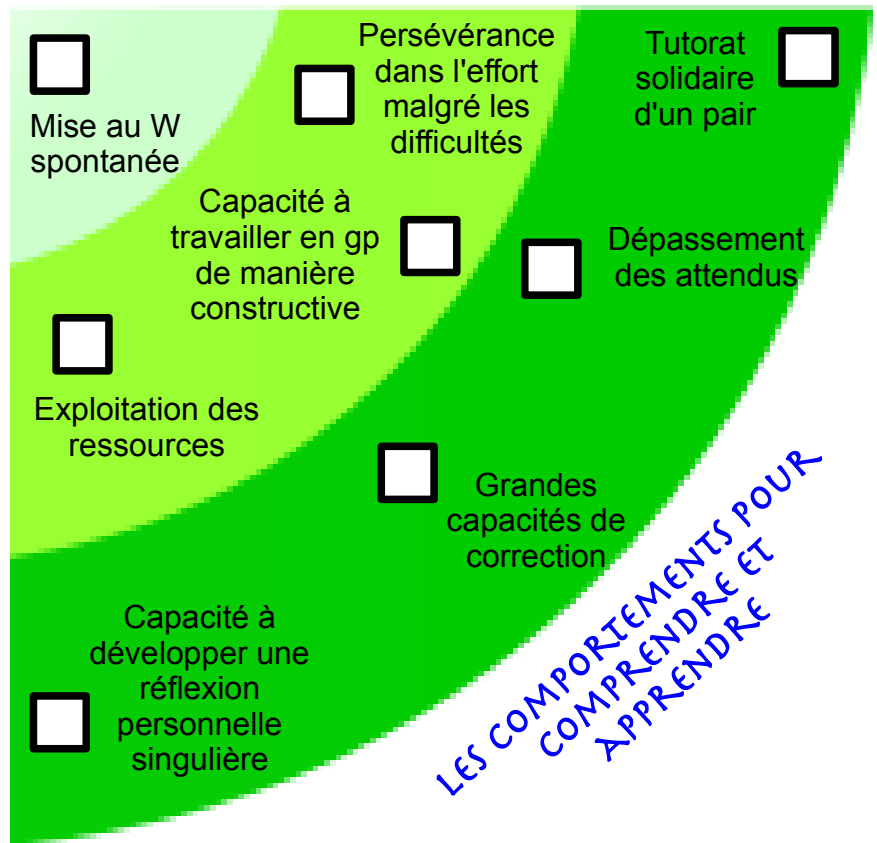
Mise au W spontanée

Persévérance dans l'effort malgré les difficultés

Tutorat solidaire d'un pair

Capacité à travailler en gp de manière constructive

Dépassement des attendus

Exploitation des ressources

Grandes capacités de correction

Capacité à développer une réflexion personnelle singulière

LES COMPORTEMENTS POUR COMPRENDRE ET APPRENDRE